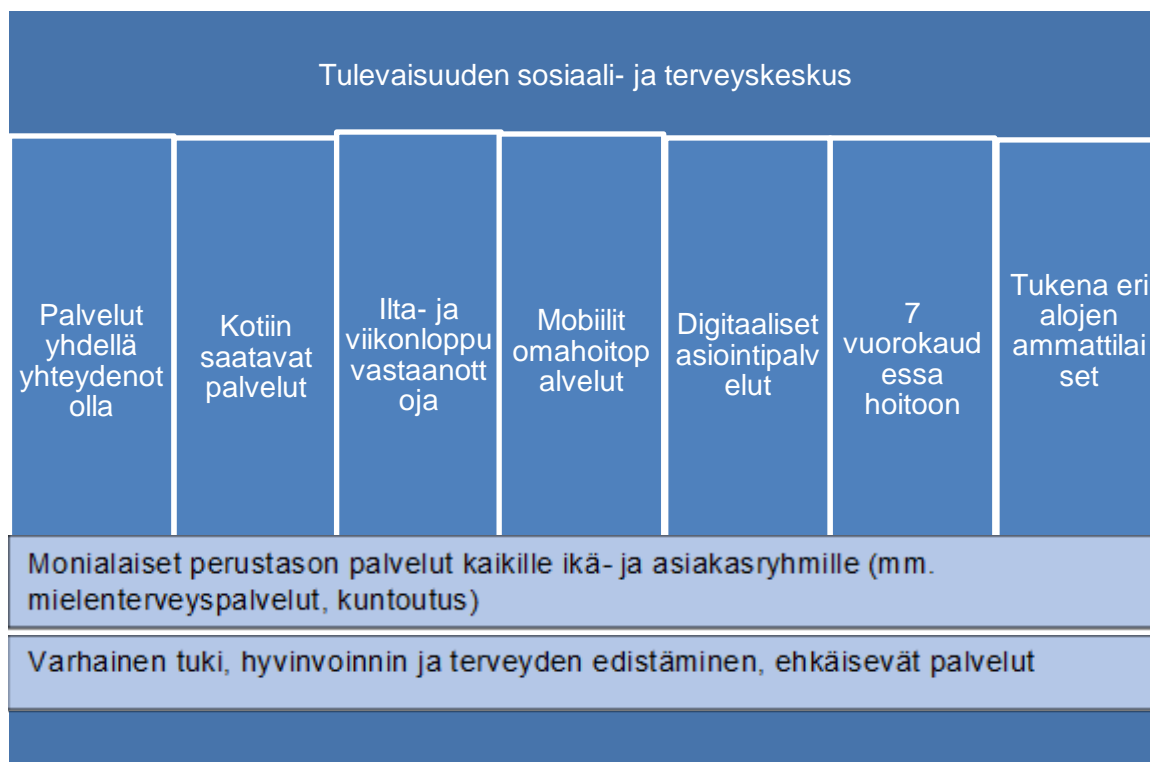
Tulevaisuuden sosiaali- ja terveyskeskus

Palvelut yhdellä yhteydenotolla

Kotiin saatavat palvelut

Ilta- ja viikonloppuvastaanottoja

Mobiilit omahoitopalvelut

Digitaaliset asiointipalvelut

7 vuorokaudessa hoitoon

Tukena eri alojen ammattilaiset

Monialaiset perustason palvelut kaikille ikä- ja asiakasryhmille (mm. mielenterveyspalvelut, kuntoutus)

Varhainen tuki, hyvinvoinnin ja terveyden edistäminen, ehkäisevät palvelut